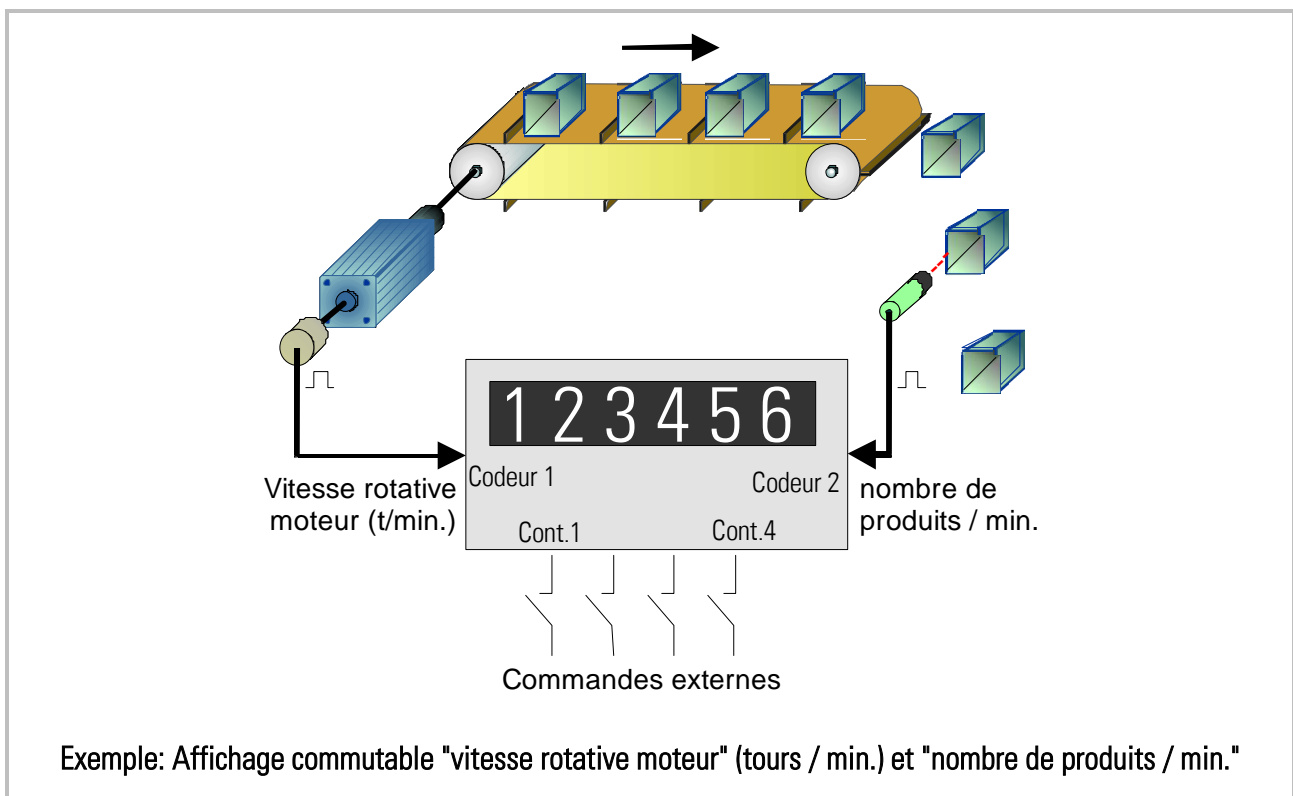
123456

Codeur 1

Codeur 2

Vitesse rotative moteur (t/min.)

nombre de produits / min.

Cont.1

Cont.4

Commandes externes

Exemple: Affichage commutable "vitesse rotative moteur" (tours / min.) et "nombre de produits / min."